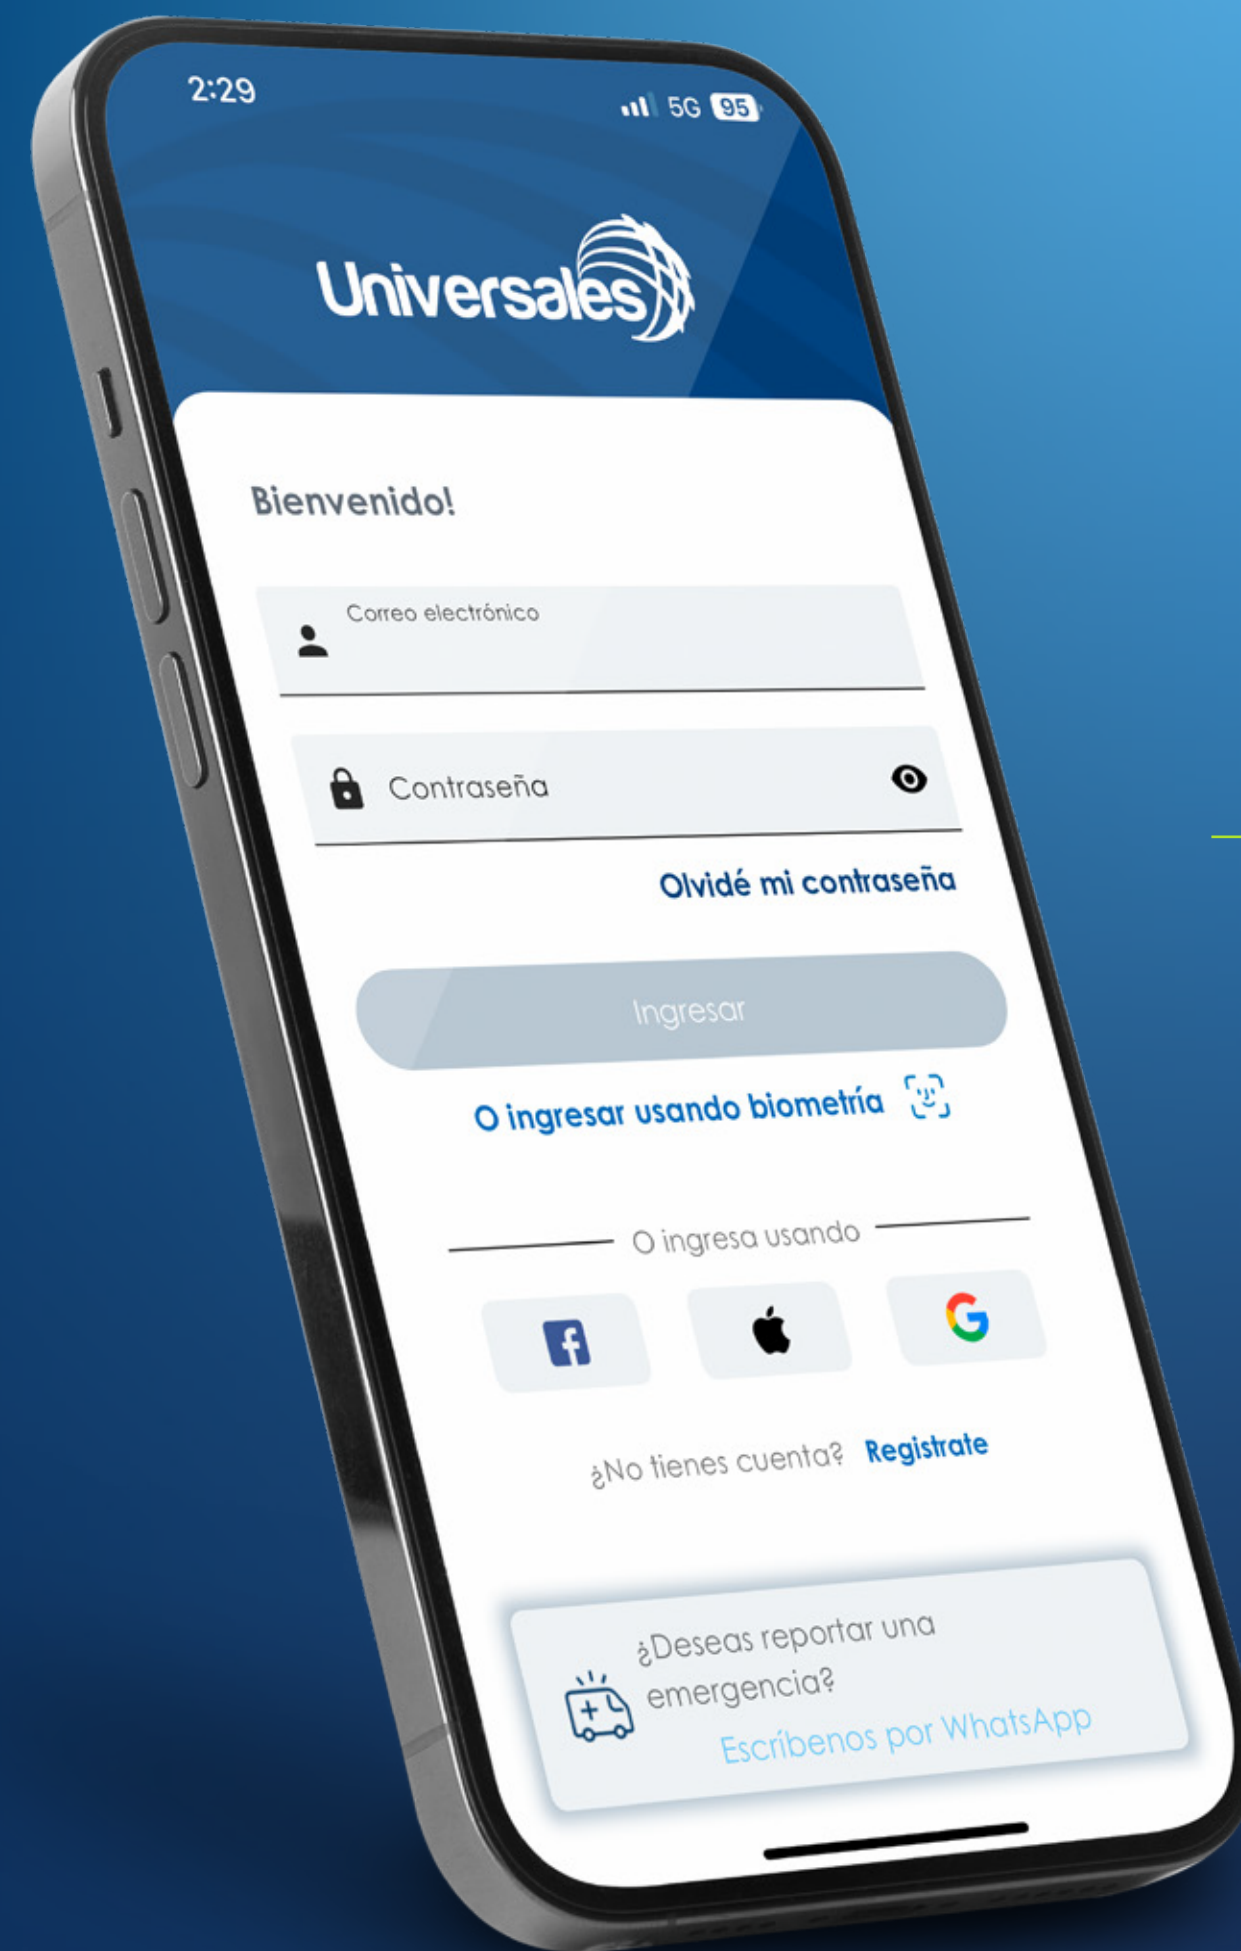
2:29

5G 95

Universales

Bienvenido!

Correo electrónico

Contraseña

Olvidé mi contraseña

Ingresar

O ingresar usando biometría

O ingresa usando

¿No tienes cuenta? Registrate

¿Deseas reportar una emergencia?
Escríbenos por WhatsApp